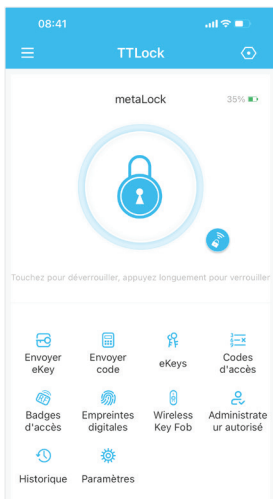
08:41

TTLock

metaLock

35%

Touchez pour déverrouiller, appuyez longuement pour verrouiller

Envoyer eKey

Envoyer code

eKeys

Codes d'accès

Badges d'accès

Empreintes digitales

Wireless Key Fob

Administrateur autorisé

Historique

Paramètres